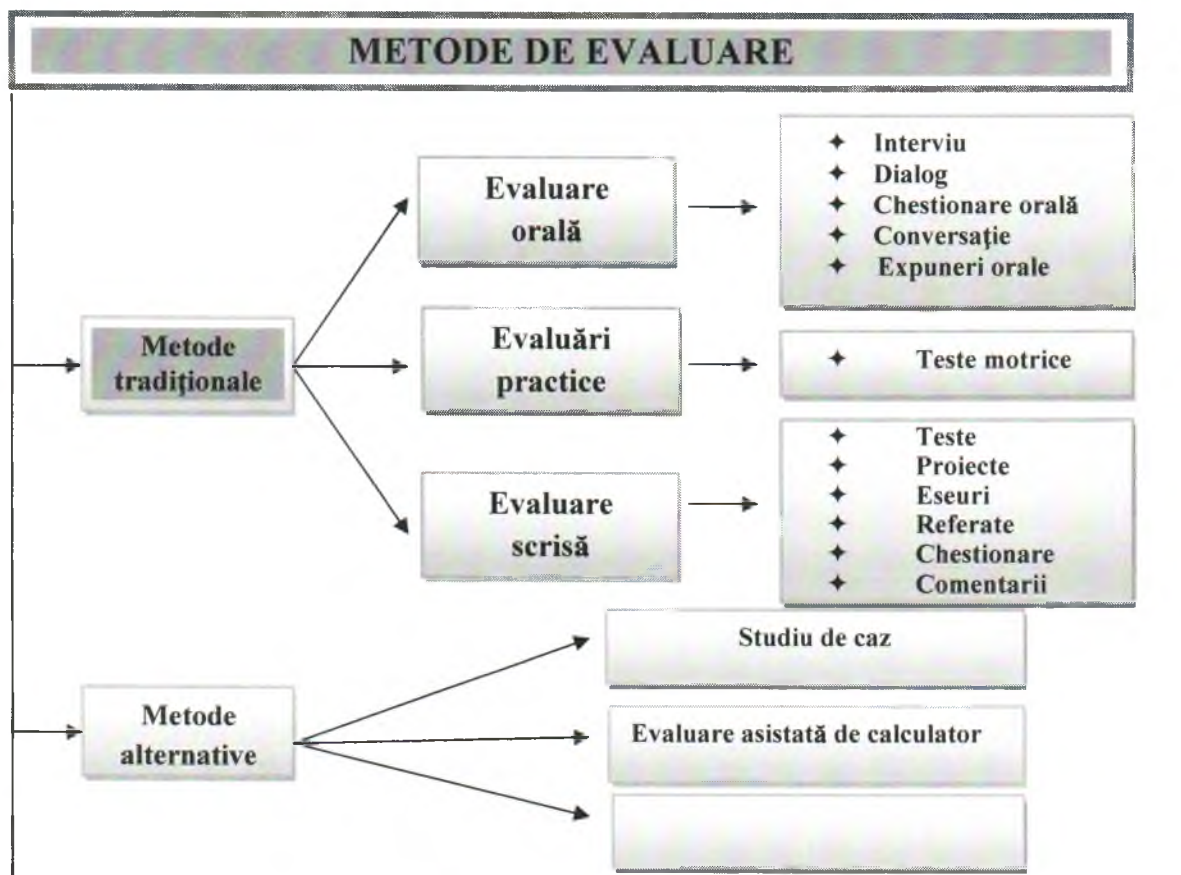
METODE DE EVALUARE

Metode tradiţionale

Evaluare orală

- Interviu
- Dialog
- Chestionare orală
- Conversaţie
- Expuneri orale

Evaluări practice

- Teste motrice

Evaluare scrisă

- Teste
- Proiecte
- Eseuri
- Referate
- Chestionare
- Comentarii

Metode alternative

Studiu de caz

Evaluare asistată de calculator